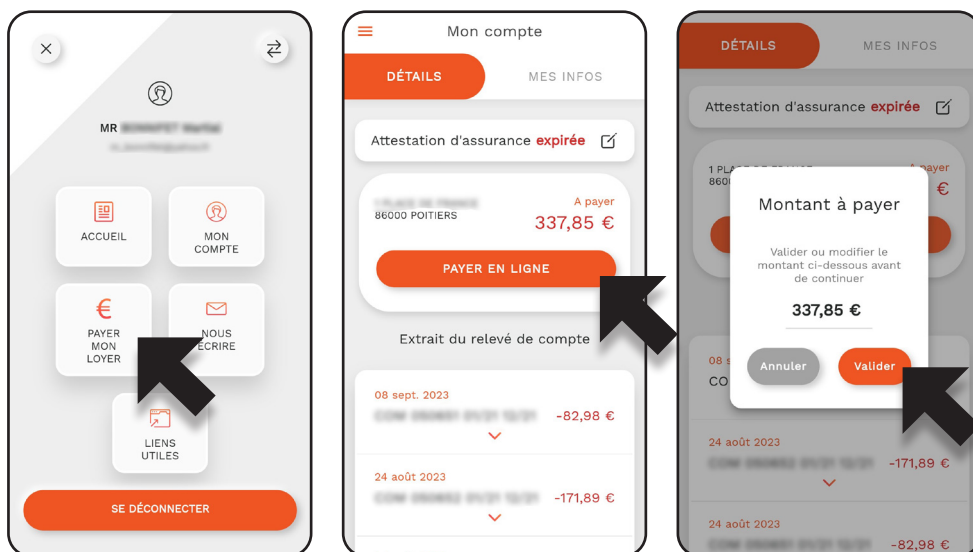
MR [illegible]

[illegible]

ACCUEIL

MON COMPTE

€

PAYER MON LOYER

NOUS ÉCRIRE

LIENS UTILES

SE DÉCONNECTER

Mon compte

DÉTAILS

MES INFOS

Attestation d'assurance expirée

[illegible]

86000 POITIERS

A payer

337,85 €

PAYER EN LIGNE

Extrait du relevé de compte

08 sept. 2023

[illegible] -82,98 €

24 août 2023

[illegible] -171,89 €

DÉTAILS

MES INFOS

Attestation d'assurance expirée

1 PLA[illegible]

860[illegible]

A payer

€

Montant à payer

Valider ou modifier le montant ci-dessous avant de continuer

337,85 €

Annuler

Valider

08

CO

24 août 2023

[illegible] -171,89 €

24 août 2023

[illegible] -82,98 €